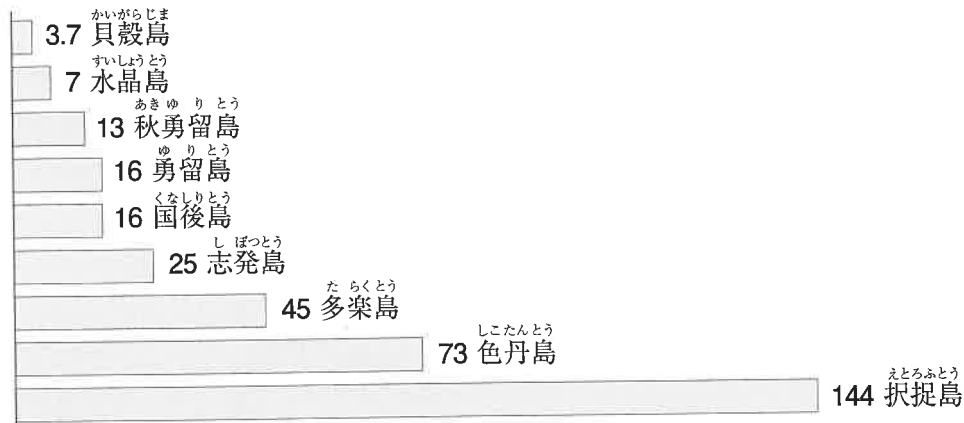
3.7 貝殻島 (かいがらじま)
7 水晶島 (すいしょうとう)
13 秋勇留島 (あきゆりとう)
16 勇留島 (ゆりとう)
16 国後島 (くなしりとう)
25 志発島 (しぼつとう)
45 多楽島 (たらくとう)
73 色丹島 (しこたんとう)
144 択捉島 (えとろふとう)